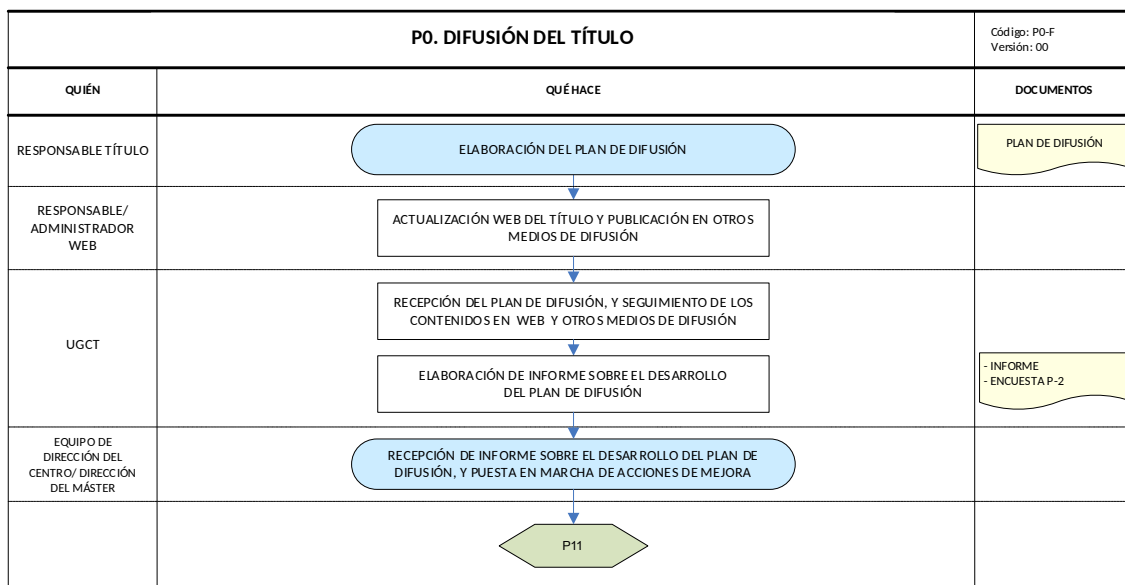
P0. DIFUSIÓN DEL TÍTULO

Código: P0-F
Versión: 00

| QUIÉN | QUÉ HACE | DOCUMENTOS |
|---|---|---|
| RESPONSABLE TÍTULO | ELABORACIÓN DEL PLAN DE DIFUSIÓN | PLAN DE DIFUSIÓN |
| RESPONSABLE/ ADMINISTRADOR WEB | ACTUALIZACIÓN WEB DEL TÍTULO Y PUBLICACIÓN EN OTROS MEDIOS DE DIFUSIÓN | |
| UGCT | RECEPCIÓN DEL PLAN DE DIFUSIÓN, Y SEGUIMIENTO DE LOS CONTENIDOS EN WEB Y OTROS MEDIOS DE DIFUSIÓN<br>ELABORACIÓN DE INFORME SOBRE EL DESARROLLO DEL PLAN DE DIFUSIÓN | - INFORME<br>- ENCUESTA P-2 |
| EQUIPO DE DIRECCIÓN DEL CENTRO/ DIRECCIÓN DEL MÁSTER | RECEPCIÓN DE INFORME SOBRE EL DESARROLLO DEL PLAN DE DIFUSIÓN, Y PUESTA EN MARCHA DE ACCIONES DE MEJORA | |
| | P11 | |